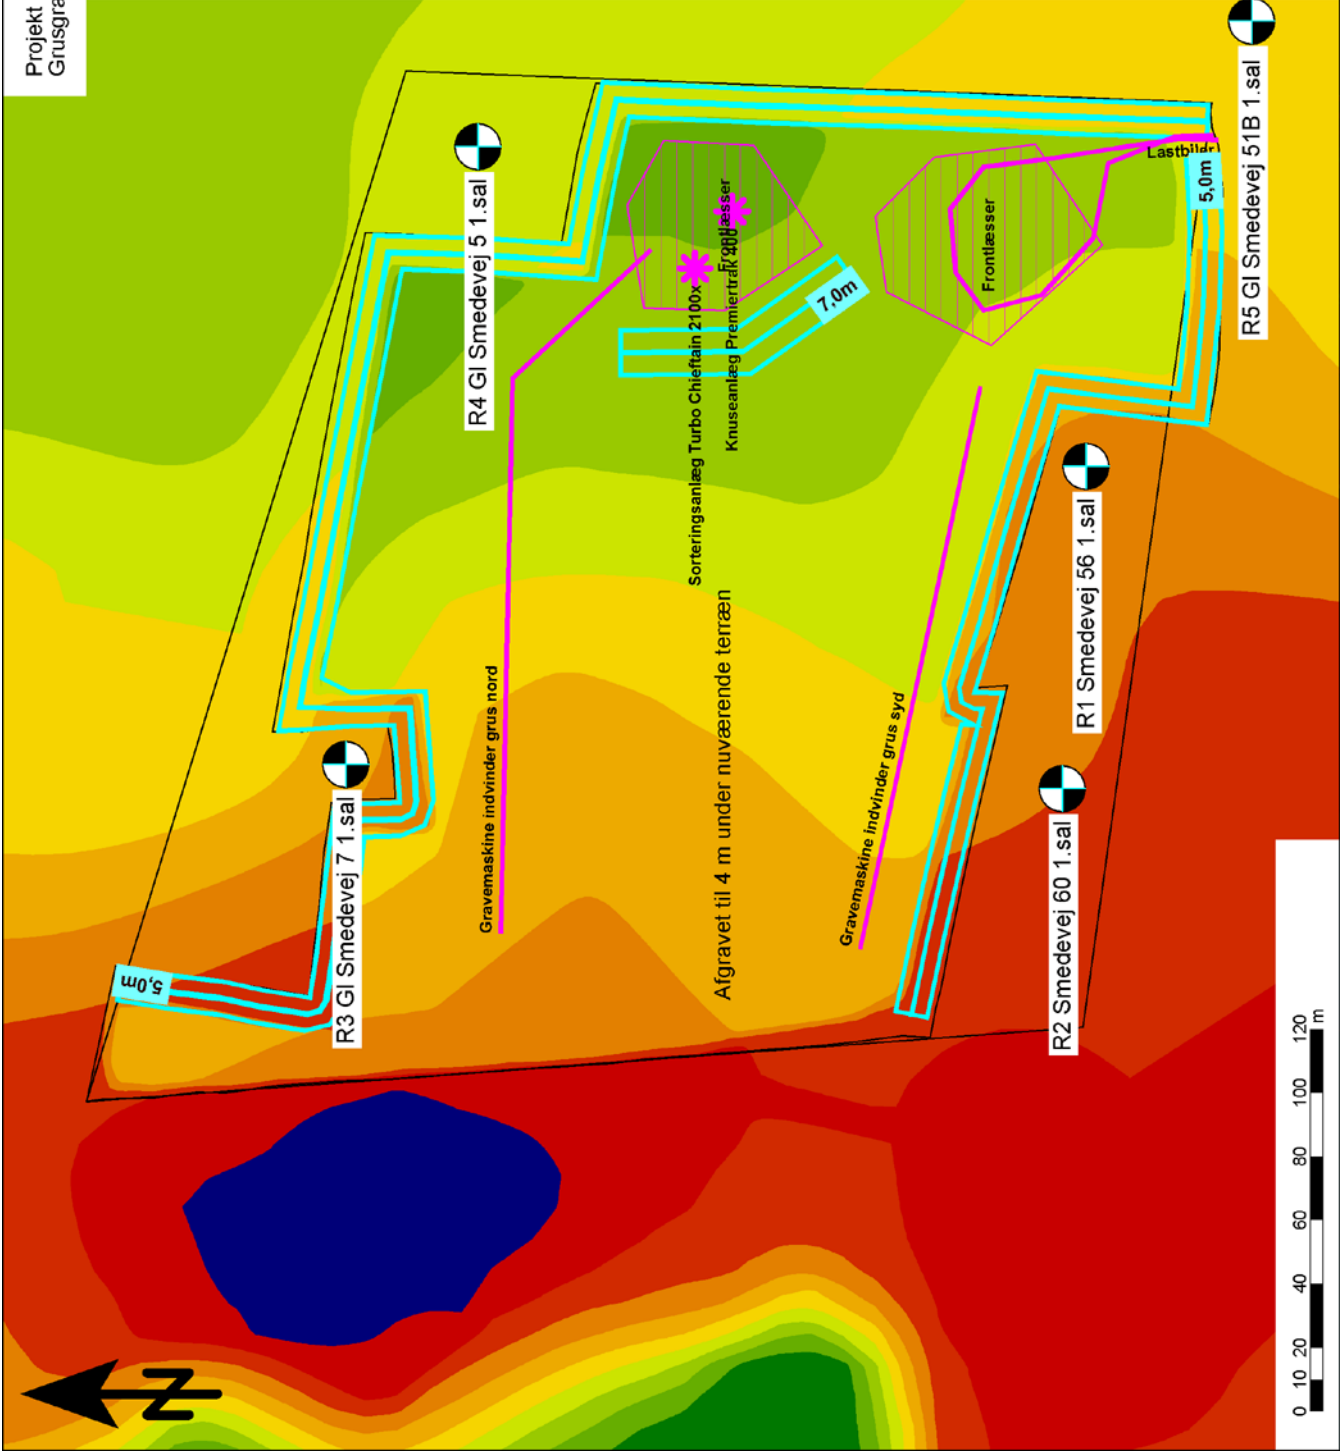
Projekt
Grusgra

R4 Gl Smedevej 5 1.sal

R5 Gl Smedevej 51B 1.sal

Lastbiler

5,0m

Frontlæsser

Frontlæsser

Sorteringsanlæg Turbo Chieftain 2100x

Knuseanlæg Premiertrak 400

7,0m

R1 Smedevej 56 1.sal

Gravemaskine indvinder grus nord

Afgravet til 4 m under nuværende terræn

Gravemaskine indvinder grus syd

R3 Gl Smedevej 7 1.sal

5,0m

R2 Smedevej 60 1.sal

0 10 20 40 60 80 100 120 m

N